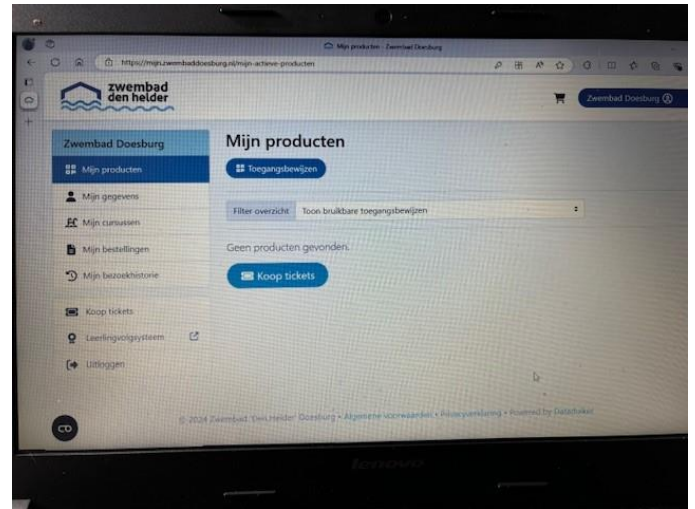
Mijn producten - Zwembad Doesburg
https://mijn.zwembaddoesburg.nl/mijn-actieve-producten

zwembad den helder

Zwembad Doesburg

Zwembad Doesburg
Mijn producten
Mijn gegevens
Mijn cursussen
Mijn bestellingen
Mijn bezoekhistorie
Koop tickets
Leerlingvolgsysteem
Uitloggen

Mijn producten
Toegangsbewijzen
Filter overzicht Toon bruikbare toegangsbewijzen
Geen producten gevonden.
Koop tickets

© 2024 Zwembad 'Den Helder' Doesburg • Algemene voorwaarden • Privacyverklaring • Powered by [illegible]

lenovo